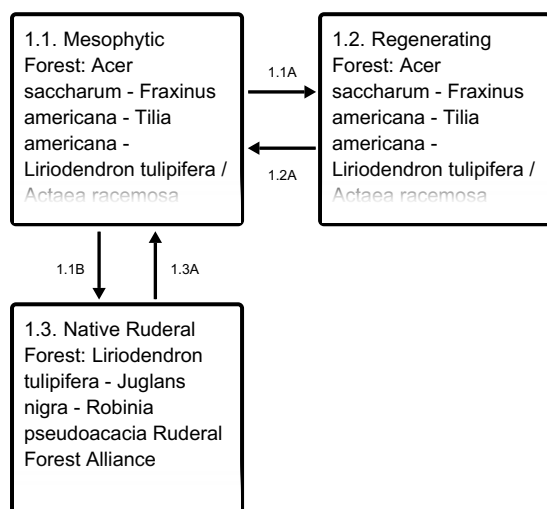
1.1. Mesophytic Forest: Acer saccharum - Fraxinus americana - Tilia americana - Liriodendron tulipifera / Actaea racemosa

1.1A

1.2A

1.2. Regenerating Forest: Acer saccharum - Fraxinus americana - Tilia americana - Liriodendron tulipifera / Actaea racemosa

1.1B

1.3A

1.3. Native Ruderal Forest: Liriodendron tulipifera - Juglans nigra - Robinia pseudoacacia Ruderal Forest Alliance